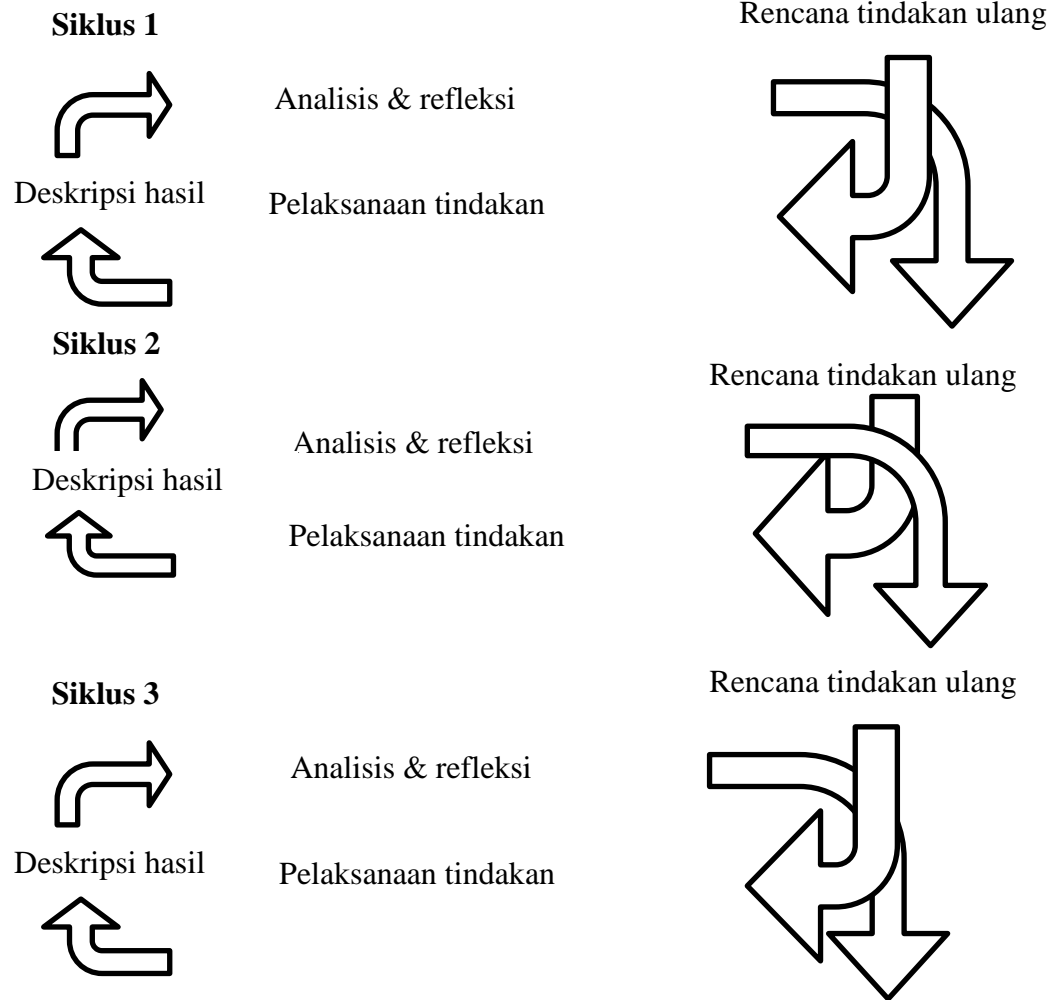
Siklus 1

Rencana tindakan ulang

Analisis & refleksi

Deskripsi hasil

Pelaksanaan tindakan

Siklus 2

Rencana tindakan ulang

Analisis & refleksi

Deskripsi hasil

Pelaksanaan tindakan

Siklus 3

Rencana tindakan ulang

Analisis & refleksi

Deskripsi hasil

Pelaksanaan tindakan